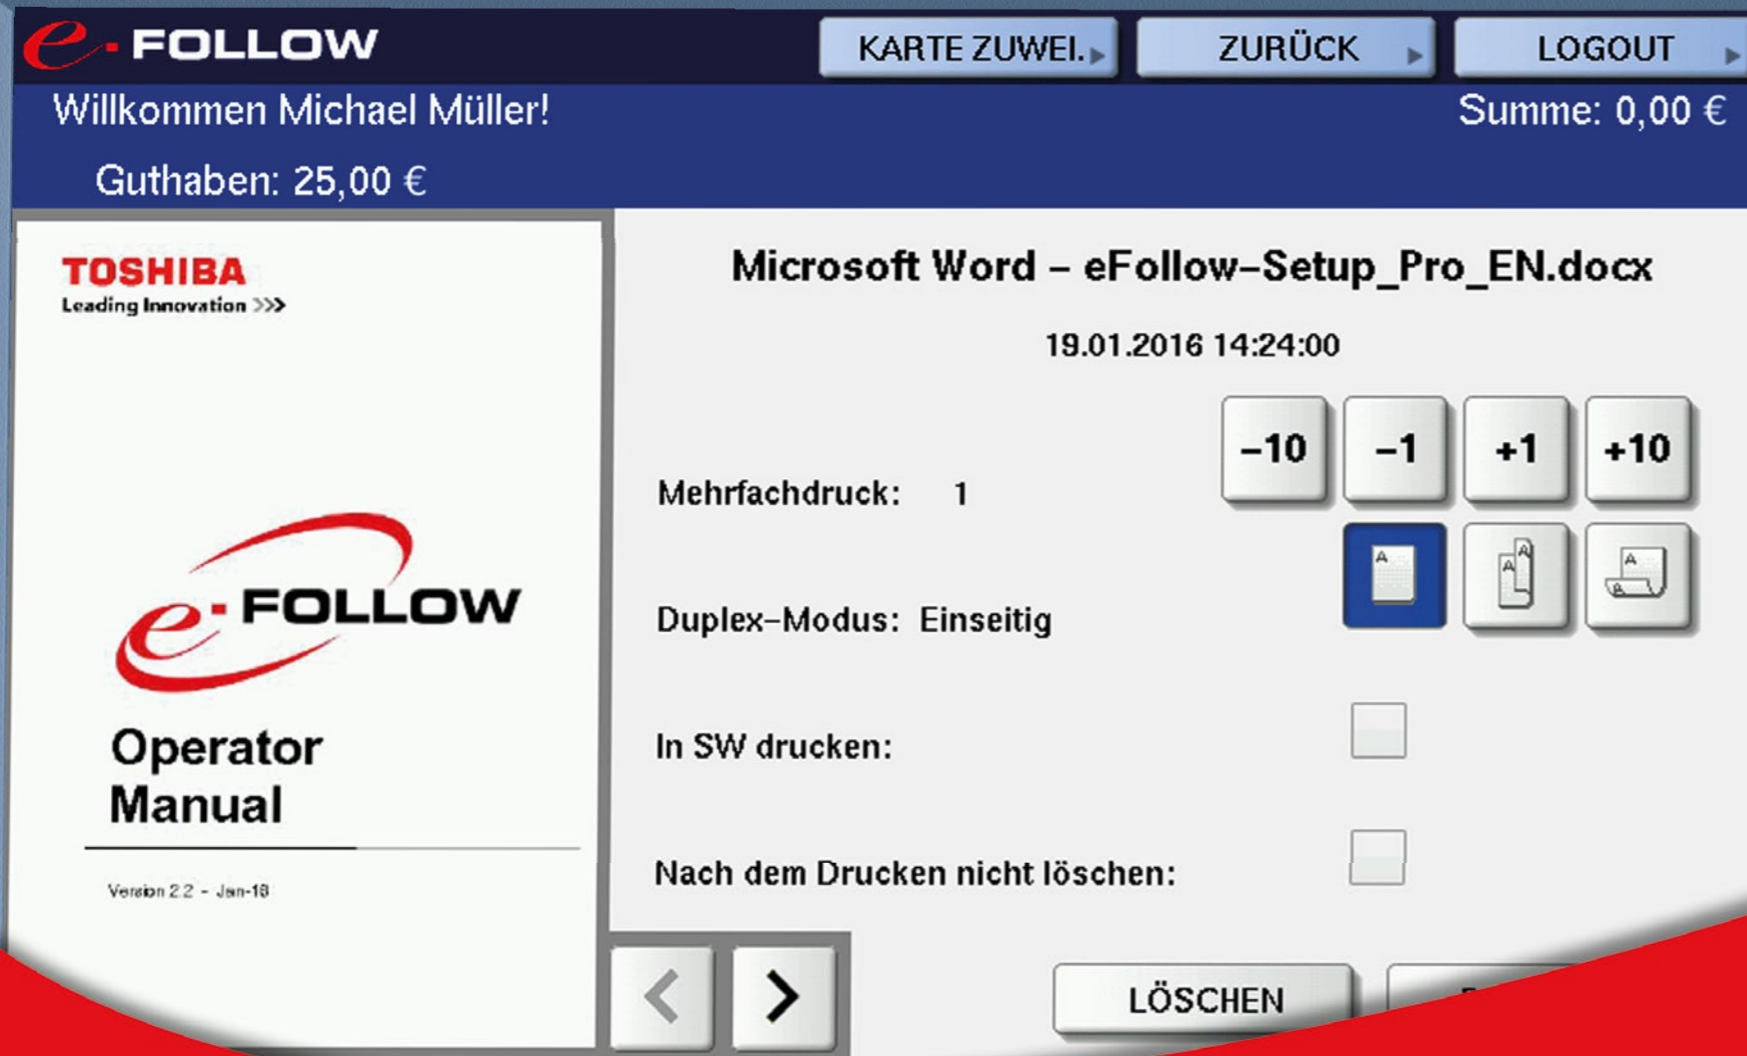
e-FOLLOW

KARTE ZUWEI.

ZURÜCK

LOGOUT

Willkommen Michael Müller!

Summe: 0,00 €

Guthaben: 25,00 €

TOSHIBA
Leading Innovation >>>

e-FOLLOW

Operator Manual

Version 2.2 - Jan-16

Microsoft Word – eFollow-Setup_Pro_EN.docx

19.01.2016 14:24:00

-10

-1

+1

+10

Mehrfachdruck: 1

Duplex-Modus: Einseitig

In SW drucken:

Nach dem Drucken nicht löschen:

<

>

LÖSCHEN

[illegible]